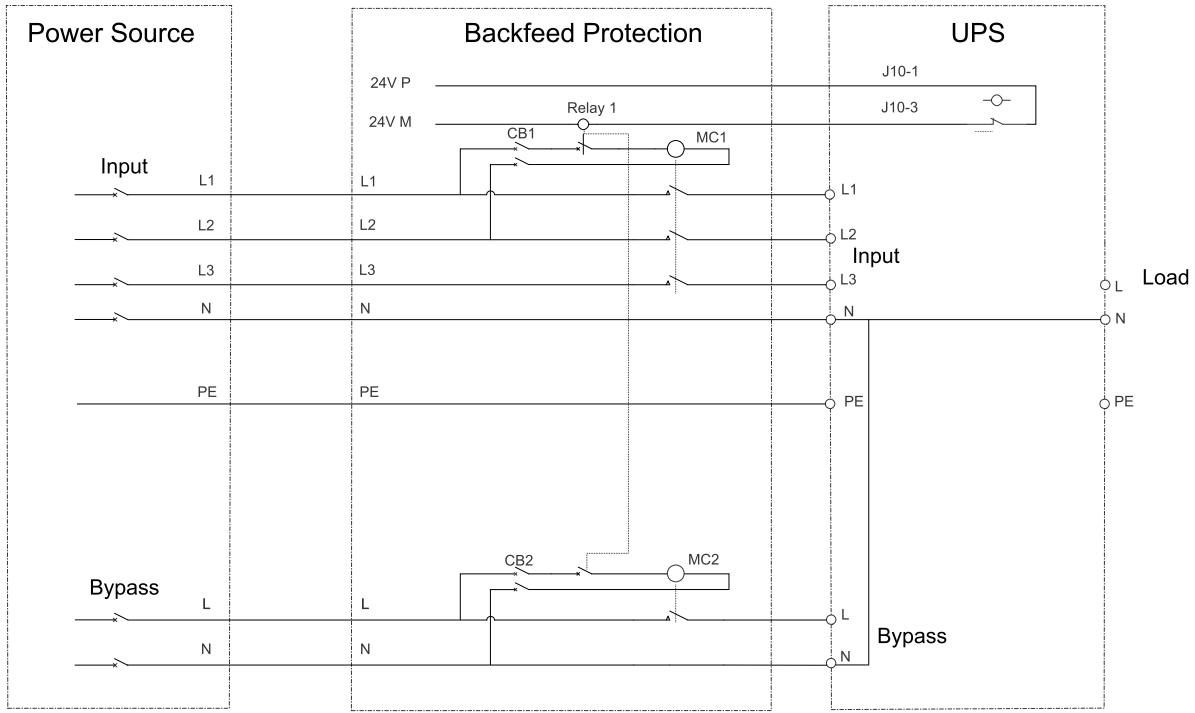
Power Source

Backfeed Protection

UPS

24V P

J10-1

24V M

Relay 1

J10-3

CB1

MC1

Input

L1

L1

L1

L2

L2

L2

Input

L3

L3

L3

Load

L

N

N

N

N

PE

PE

PE

PE

CB2

MC2

Bypass

L

L

L

Bypass

N

N

N